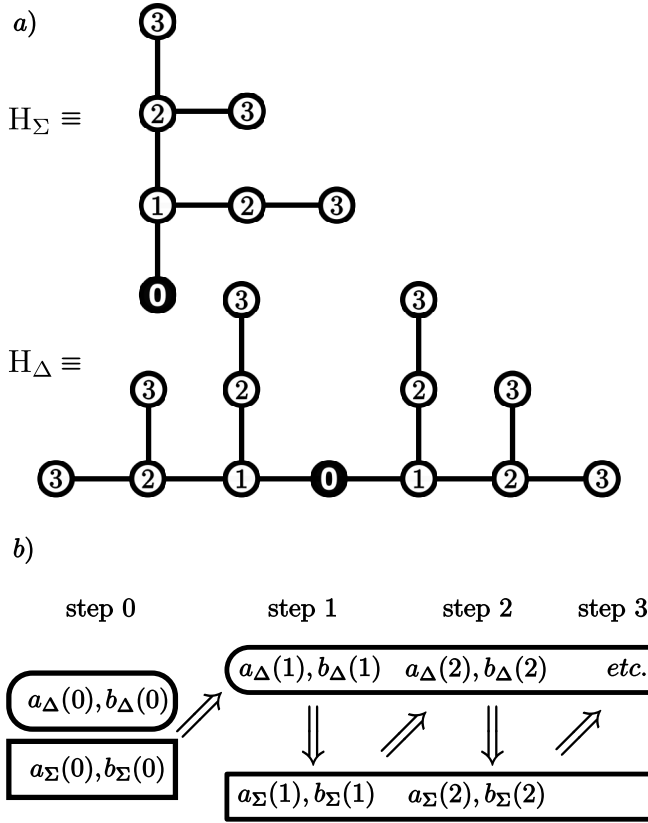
a)

$H_\Sigma \equiv$

3
2 3
1 2 3
0

$H_\Delta \equiv$

3 3
3 2 2 3
3 2 1 0 1 2 3

b)

step 0 step 1 step 2 step 3

$a_\Delta(0), b_\Delta(0)$

$a_\Sigma(0), b_\Sigma(0)$

$a_\Delta(1), b_\Delta(1)$ $a_\Delta(2), b_\Delta(2)$ etc.

$a_\Sigma(1), b_\Sigma(1)$ $a_\Sigma(2), b_\Sigma(2)$